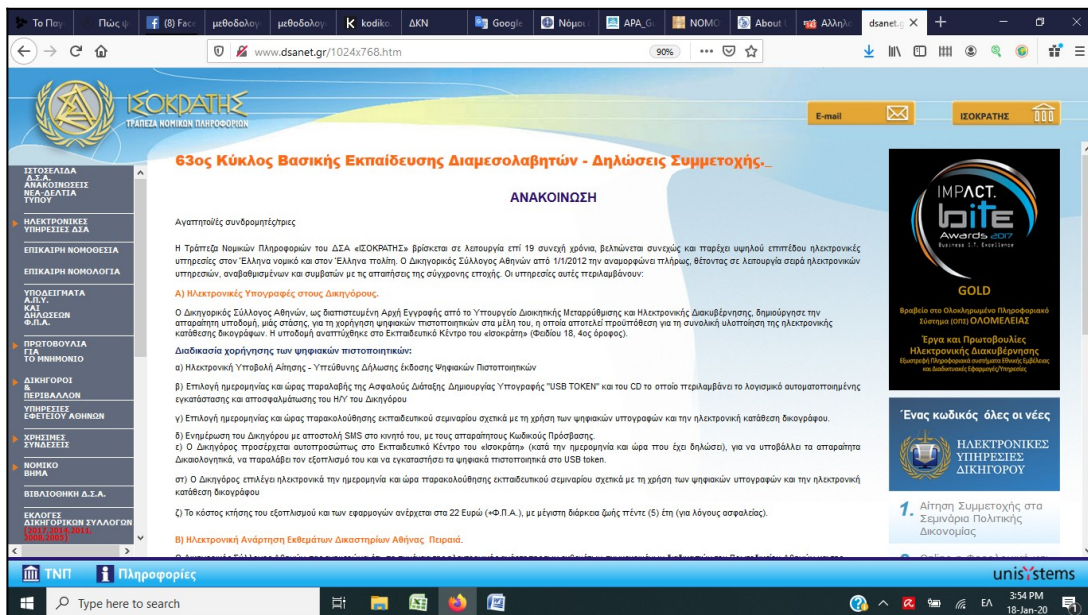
Το Παγ | Πώς ψ | (8) Face | μεθοδολογ | μεθοδολογ | kodiko | ΔΚΝ | Google | Νόμοι | APA_G | ΝΟΜΟ | About | Αλληλ | dsanet.g

www.dsanet.gr/1024x768.htm

90%

ΙΣΟΚΡΑΤΗΣ
ΤΡΑΠΕΖΑ ΝΟΜΙΚΩΝ ΠΛΗΡΟΦΟΡΙΩΝ

E-mail

ΙΣΟΚΡΑΤΗΣ

ΙΣΤΟΣΕΛΙΔΑ Δ.Σ.Α.
ΑΝΑΚΟΙΝΩΣΕΙΣ
ΝΕΑ-ΔΕΛΤΙΑ ΤΥΠΟΥ
ΗΛΕΚΤΡΟΝΙΚΕΣ ΥΠΗΡΕΣΙΕΣ Δ.Σ.Α.
ΕΠΙΚΑΙΡΗ ΝΟΜΟΘΕΣΙΑ
ΕΠΙΚΑΙΡΗ ΝΟΜΟΛΟΓΙΑ
ΥΠΟΔΕΙΓΜΑΤΑ Α.Π.Υ. ΚΑΙ ΔΗΛΩΣΕΩΝ Φ.Π.Α.
ΠΡΩΤΟΒΟΥΛΙΑ ΓΙΑ ΤΟ ΜΗΝΙΜΟΝΙΟ
ΔΙΚΗΓΟΡΟΙ & ΠΕΡΙΒΑΛΛΟΝ
ΥΠΗΡΕΣΙΕΣ ΕΦΕΤΕΙΟΥ ΑΘΗΝΩΝ
ΧΡΗΣΙΜΕΣ ΣΥΝΔΕΣΕΙΣ
ΝΟΜΙΚΟ ΒΗΜΑ
ΒΙΒΛΙΟΘΗΚΗ Δ.Σ.Α.
ΕΚΛΟΓΕΣ ΔΙΚΗΓΟΡΙΚΩΝ ΣΥΛΛΟΓΩΝ (2017,2014,2011, 2008,2005)

63ος Κύκλος Βασικής Εκπαίδευσης Διαμεσολαβητών - Δηλώσεις Συμμετοχής.

ΑΝΑΚΟΙΝΩΣΗ

Αγαπητοί/ές συνδρομητές/τριες

Η Τράπεζα Νομικών Πληροφοριών του ΔΣΑ «ΙΣΟΚΡΑΤΗΣ» βρίσκεται σε λειτουργία επί 19 συνεχή χρόνια, βελτιώνεται συνεχώς και παρέχει υψηλού επιπέδου ηλεκτρονικές υπηρεσίες στον Έλληνα νομικό και στον Έλληνα πολίτη. Ο Δικηγορικός Σύλλογος Αθηνών από 1/1/2012 την αναμορφώνει πλήρως, θέτοντας σε λειτουργία σειρά ηλεκτρονικών υπηρεσιών, αναβαθμισμένων και συμβατών με τις απαιτήσεις της σύγχρονης εποχής. Οι υπηρεσίες αυτές περιλαμβάνουν:

Α) Ηλεκτρονικές Υπογραφές στους Δικηγόρους.

Ο Δικηγορικός Σύλλογος Αθηνών, ως διαπιστευμένη Αρχή Εγγραφής από το Υπουργείο Διοικητικής Μεταρρύθμισης και Ηλεκτρονικής Διακυβέρνησης, δημιούργησε την απαραίτητη υποδομή, μιάς στάσης, για τη χορήγηση ψηφιακών πιστοποιητικών στα μέλη του, η οποία αποτελεί προϋπόθεση για τη συνολική υλοποίηση της ηλεκτρονικής κατάθεσης δικογράφων. Η υποδομή αναπτύχθηκε στο Εκπαιδευτικό Κέντρο του «ισοκράτη» (Φειδίου 18, 4ος όροφος).

Διαδικασία χορήγησης των ψηφιακών πιστοποιητικών:

α) Ηλεκτρονική Υποβολή Αίτησης - Υπεύθυνης Δήλωσης έκδοσης Ψηφιακών Πιστοποιητικών

β) Επιλογή ημερομηνίας και ώρας παραλαβής της Ασφαλούς Διάταξης Δημιουργίας Υπογραφής "USB TOKEN" και του CD το οποίο περιλαμβάνει το λογισμικό αυτοματοποιημένης εγκατάστασης και αποσφαλμάτωσης του Η/Υ του Δικηγόρου

γ) Επιλογή ημερομηνίας και ώρας παρακολούθησης εκπαιδευτικού σεμιναρίου σχετικά με τη χρήση των ψηφιακών υπογραφών και την ηλεκτρονική κατάθεση δικογράφου.

δ) Ενημέρωση του Δικηγόρου με αποστολή SMS στο κινητό του, με τους απαραίτητους Κωδικούς Πρόσβασης.
ε) Ο Δικηγόρος προσέρχεται αυτοπροσώπως στο Εκπαιδευτικό Κέντρο του «ισοκράτη» (κατά την ημερομηνία και ώρα που έχει δηλώσει), για να υποβάλλει τα απαραίτητα Δικαιολογητικά, να παραλάβει τον εξοπλισμό του και να εγκαταστήσει τα ψηφιακά πιστοποιητικά στο USB token.

στ) Ο Δικηγόρος επιλέγει ηλεκτρονικά την ημερομηνία και ώρα παρακολούθησης εκπαιδευτικού σεμιναρίου σχετικά με τη χρήση των ψηφιακών υπογραφών και την ηλεκτρονική κατάθεση δικογράφου

ζ) Το κόστος κτήσης του εξοπλισμού και των εφαρμογών ανέρχεται στα 22 Ευρώ (+Φ.Π.Α.), με μέγιστη διάρκεια ζωής πέντε (5) έτη (για λόγους ασφαλείας).

Β) Ηλεκτρονική Ανάρτηση Εκθεμάτων Δικαστηρίων Αθήνας Πειραιά.

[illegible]

IMPACT. bite Awards 2017
Business I.T. Excellence
GOLD
Βραβείο στο Ολοκληρωμένο Πληροφοριακό Σύστημα (ΟΠΣ) ΟΛΟΜΕΛΕΙΑΣ
Έργα και Πρωτοβουλίες Ηλεκτρονικής Διακυβέρνησης
Εξυπηρέτηση Πληροφοριακά συστήματα Εθνικής Εμβέλειας και Διαδικτυακές Εφαρμογές/Υπηρεσίες

Ένας κωδικός όλες οι νέες
ΗΛΕΚΤΡΟΝΙΚΕΣ ΥΠΗΡΕΣΙΕΣ ΔΙΚΗΓΟΡΟΥ

1. Αίτηση Συμμετοχής στα Σεμινάρια Πολιτικής Δικονομίας

ΤΝΠ | Πληροφορίες
unisystems

Type here to search
3:54 PM
18-Jan-20
ΕΛ